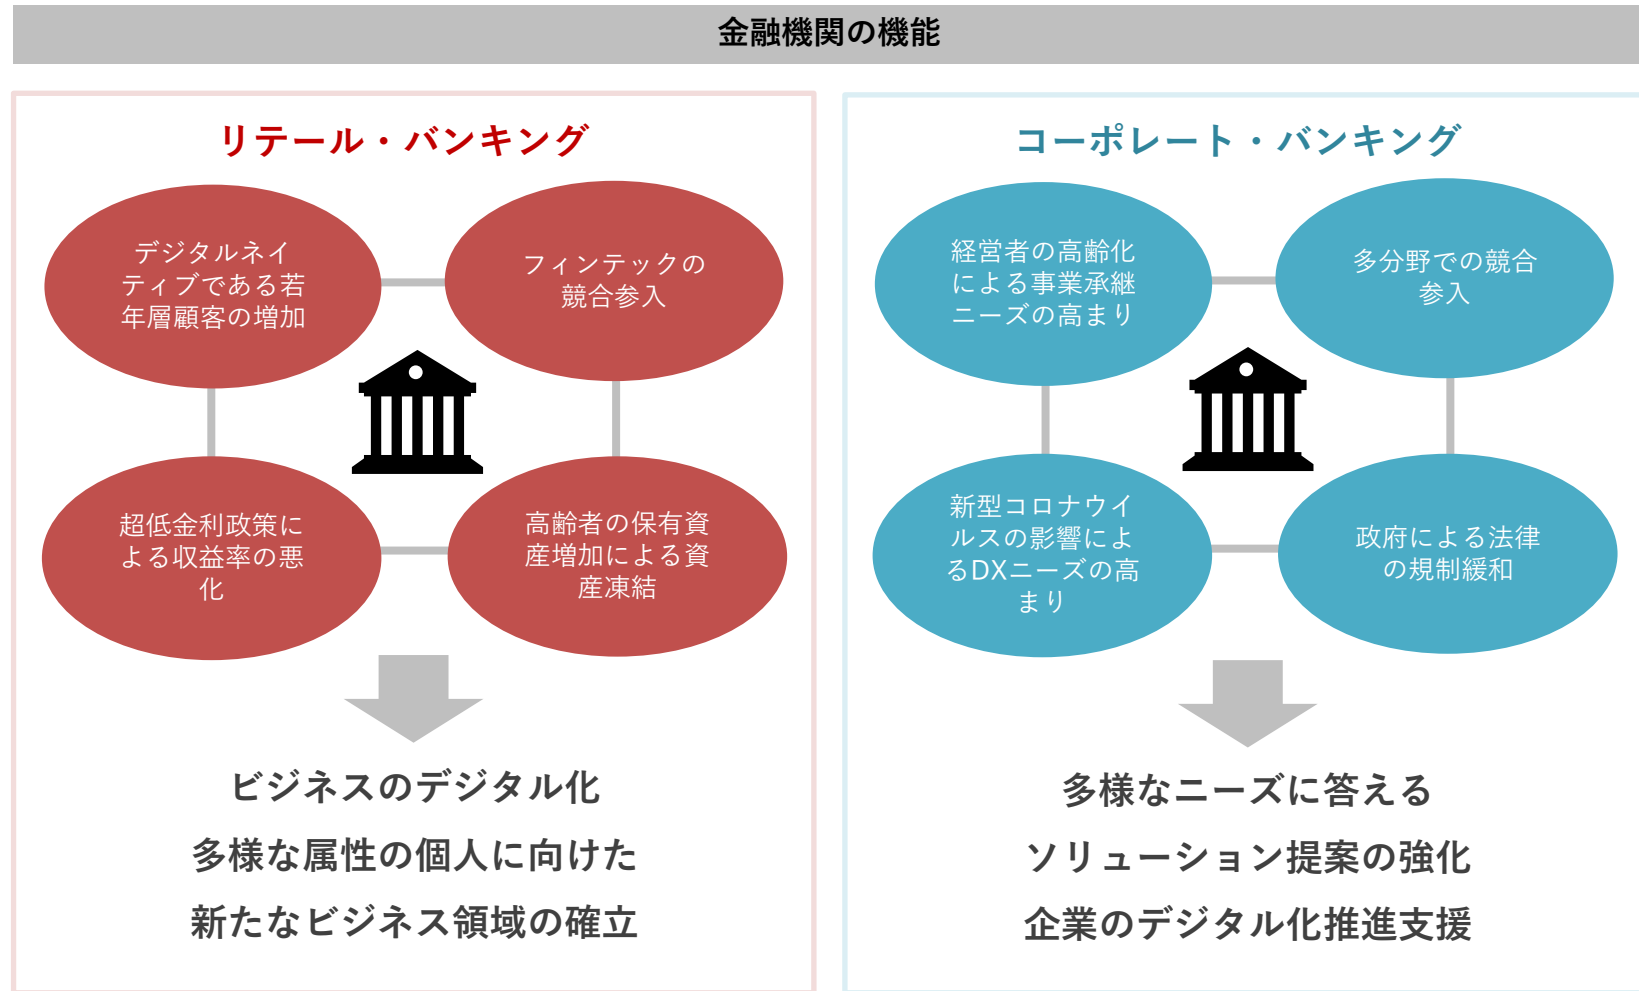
金融機関の機能

リテール・バンキング

デジタルネイティブである若年層顧客の増加

フィンテックの競合参入

超低金利政策による収益率の悪化

高齢者の保有資産増加による資産凍結

ビジネスのデジタル化

多様な属性の個人に向けた

新たなビジネス領域の確立

コーポレート・バンキング

経営者の高齢化による事業承継ニーズの高まり

多分野での競合参入

新型コロナウイルスの影響によるDXニーズの高まり

政府による法律の規制緩和

多様なニーズに答える

ソリューション提案の強化

企業のデジタル化推進支援